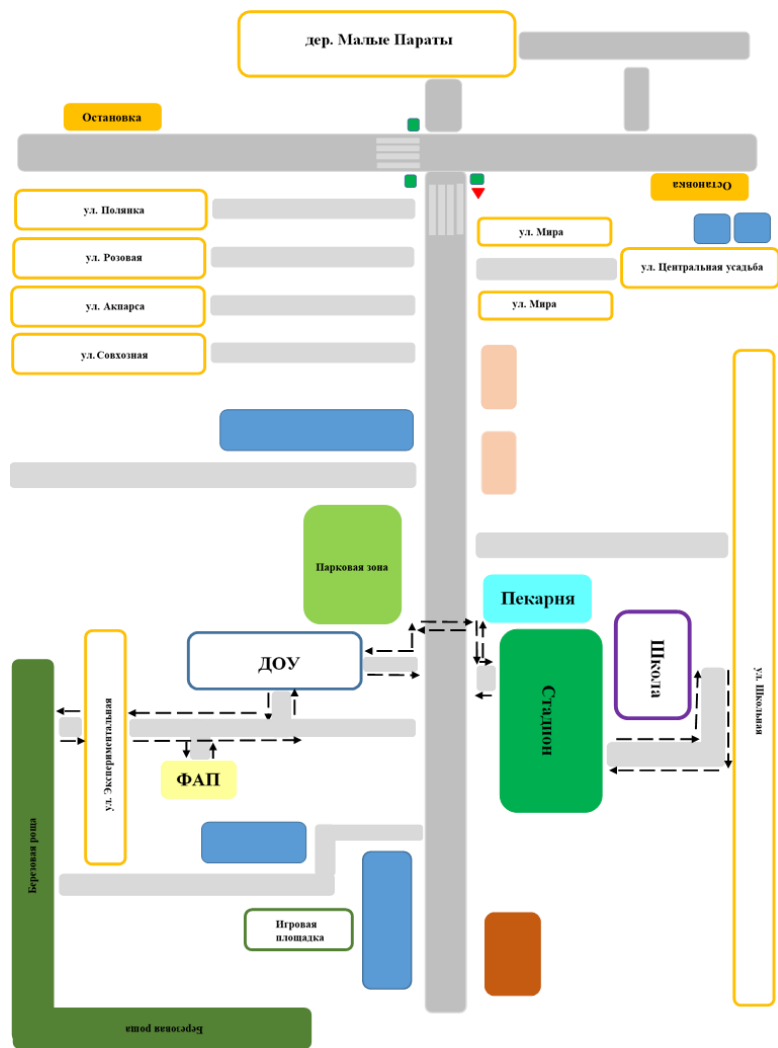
дер. Малые Параты

Остановка

Остановка

ул. Полянка

ул. Розовая

ул. Акпарса

ул. Совхозная

ул. Мира

ул. Центральная усадьба

ул. Мира

ул. Школьная

Парковая зона

Пекарня

Школа

ДОУ

Стадион

ул. Экспериментальная

ФАП

Березовая роща

Игровая площадка

Березовая роща